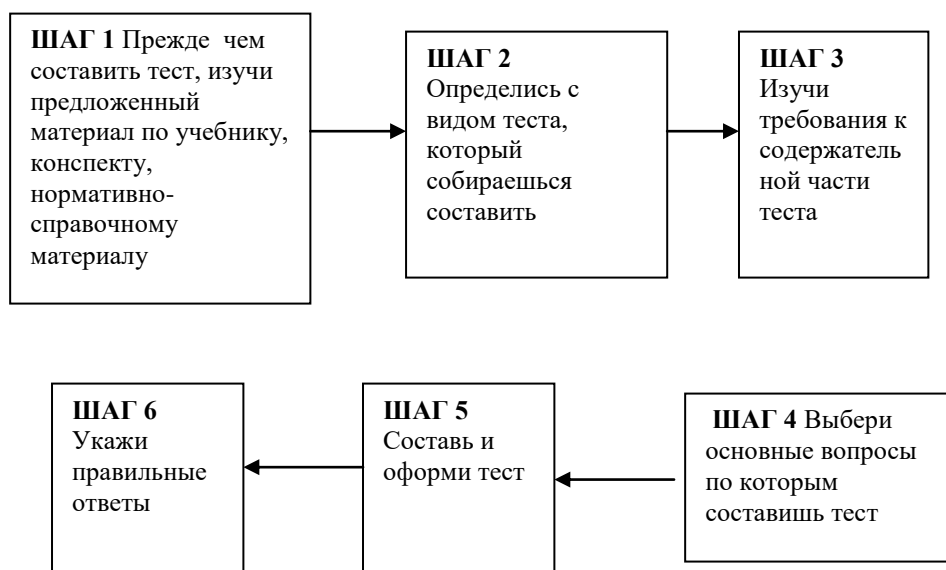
**ШАГ 1** Прежде чем составить тест, изучи предложенный материал по учебнику, конспекту, нормативно-справочному материалу

**ШАГ 2** Определись с видом теста, который собираешься составить

**ШАГ 3** Изучи требования к содержательной части теста

**ШАГ 4** Выбери основные вопросы по которым составишь тест

**ШАГ 5** Составь и оформи тест

**ШАГ 6** Укажи правильные ответы